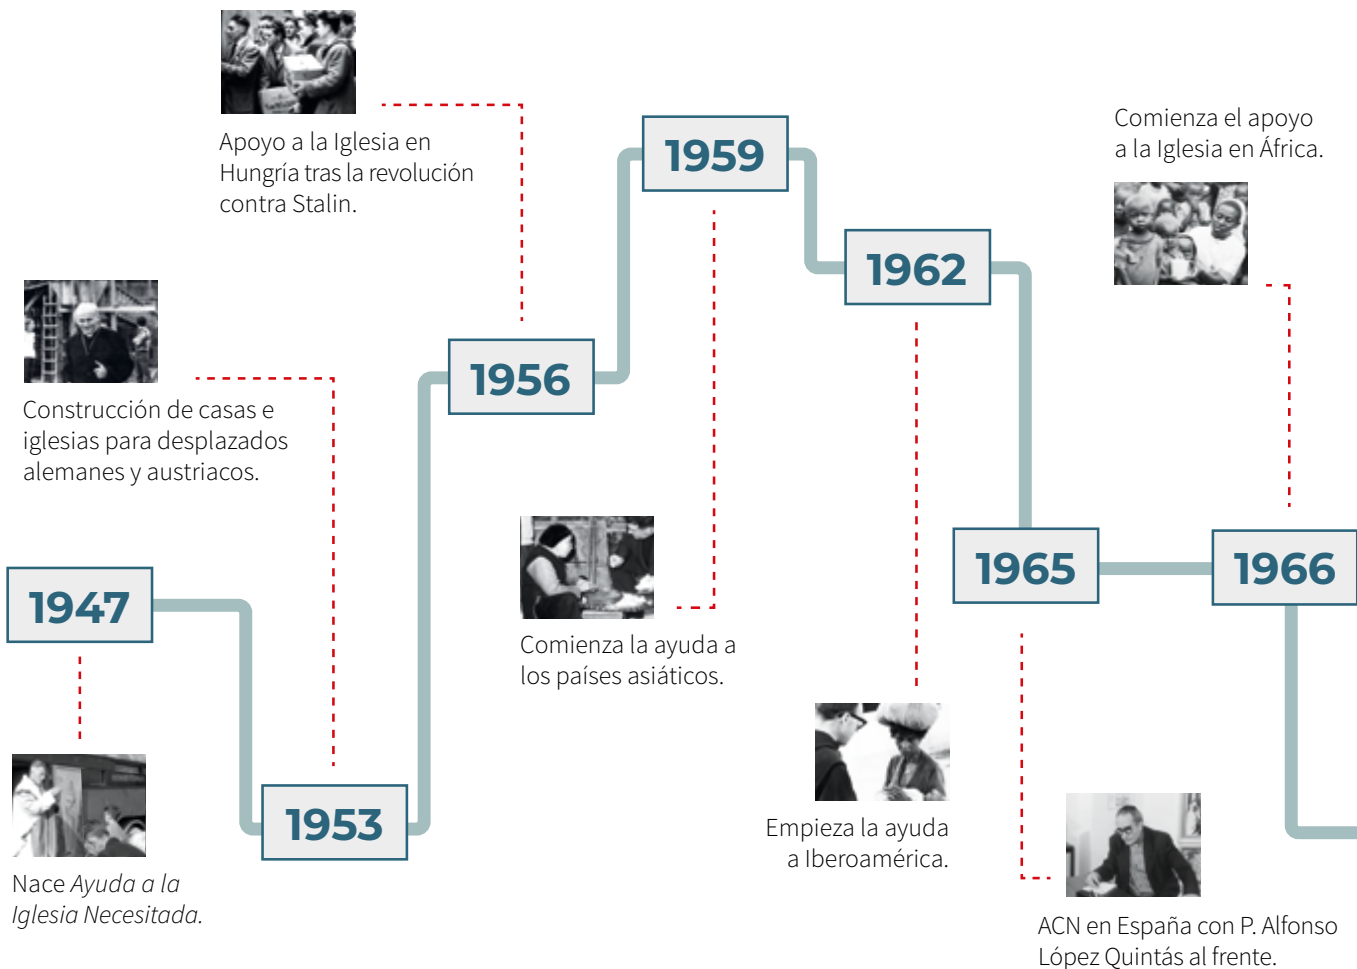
1947

Nace *Ayuda a la Iglesia Necesitada.*

Construcción de casas e iglesias para desplazados alemanes y austriacos.

1953

Apoyo a la Iglesia en Hungría tras la revolución contra Stalin.

1956

1959

Comienza la ayuda a los países asiáticos.

1962

Empieza la ayuda a Iberoamérica.

1965

ACN en España con P. Alfonso López Quintás al frente.

Comienza el apoyo a la Iglesia en África.

1966